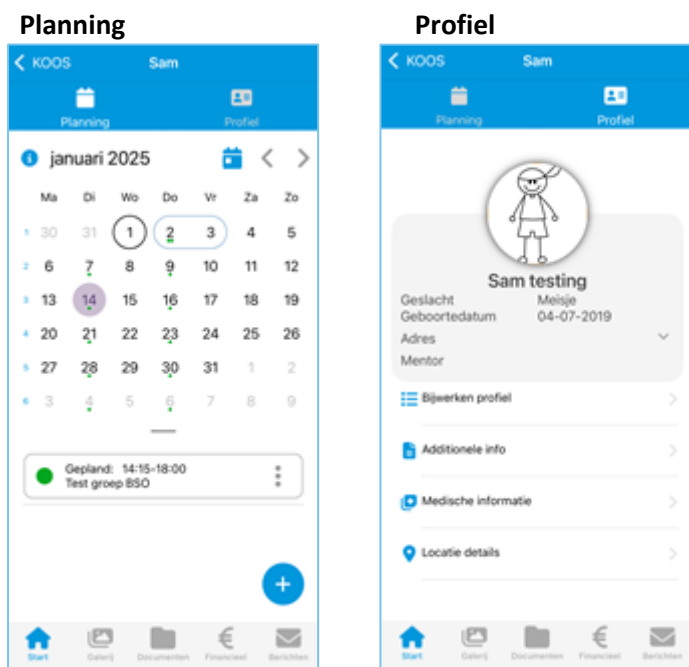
Planning

KOOS Sam

Planning Profiel

januari 2025

| | Ma | Di | Wo | Do | Vr | Za | Zo |
|---|---|---|---|---|---|---|---|
| 1 | 30 | 31 | 1 | 2 | 3 | 4 | 5 |
| 2 | 6 | 7 | 8 | 9 | 10 | 11 | 12 |
| 3 | 13 | 14 | 15 | 16 | 17 | 18 | 19 |
| 4 | 20 | 21 | 22 | 23 | 24 | 25 | 26 |
| 5 | 27 | 28 | 29 | 30 | 31 | 1 | 2 |
| 6 | 3 | 4 | 5 | 6 | 7 | 8 | 9 |

Gepland: 14:15-18:00
Test groep BSO

Start Galerij Documenten Financieel Berichten

Profiel

KOOS Sam

Planning Profiel

Sam testing

Geslacht Meisje
Geboortedatum 04-07-2019
Adres
Mentor

Bijwerken profiel

Additionele info

Medische informatie

Locatie details

Start Galerij Documenten Financieel Berichten